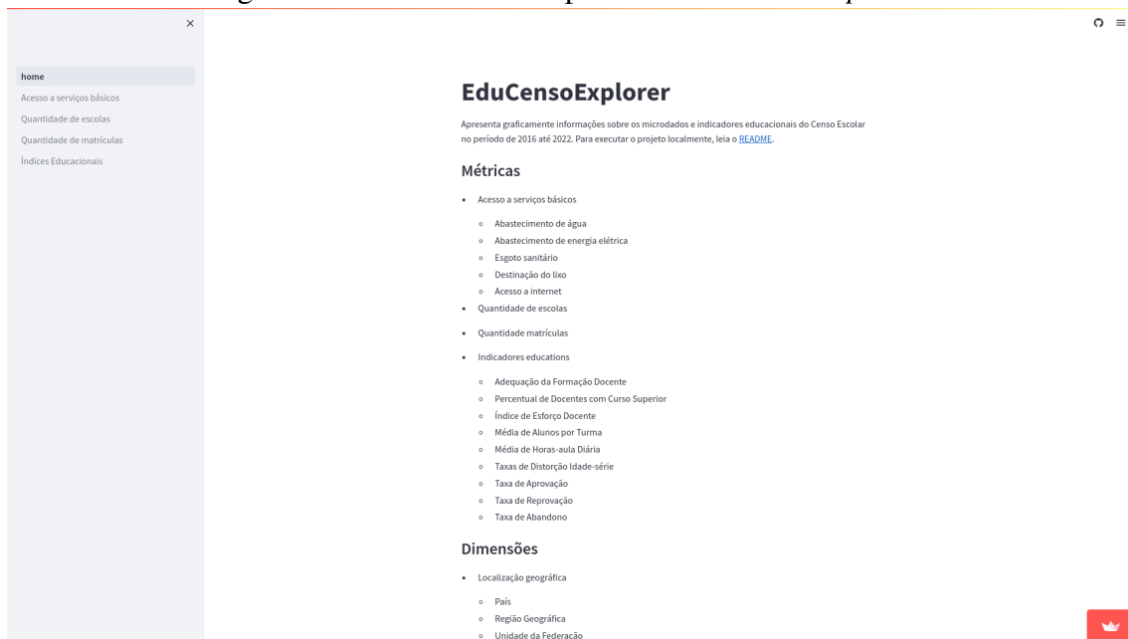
×

home
Acesso a serviços básicos
Quantidade de escolas
Quantidade de matrículas
Índices Educacionais

# EduCensoExplorer

Apresenta graficamente informações sobre os microdados e indicadores educacionais do Censo Escolar no período de 2016 até 2022. Para executar o projeto localmente, leia o README.

## Métricas

- Acesso a serviços básicos
  - Abastecimento de água
  - Abastecimento de energia elétrica
  - Esgoto sanitário
  - Destinação do lixo
  - Acesso a internet
- Quantidade de escolas
- Quantidade matrículas
- Indicadores educations
  - Adequação da Formação Docente
  - Percentual de Docentes com Curso Superior
  - Índice de Esforço Docente
  - Média de Alunos por Turma
  - Média de Horas-aula Diária
  - Taxas de Distorção Idade-série
  - Taxa de Aprovação
  - Taxa de Reprovação
  - Taxa de Abandono

## Dimensões

- Localização geográfica
  - País
  - Região Geográfica
  - Unidade da Federação